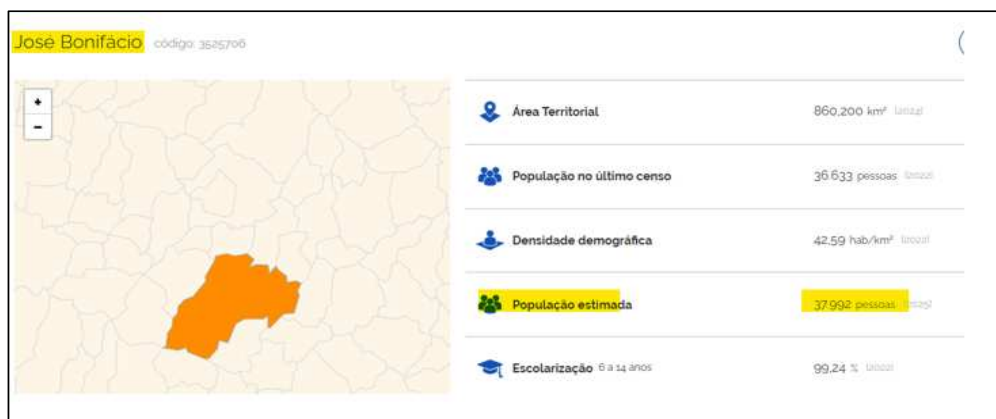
José Bonifácio código: 3525706

+
-

| | |
|---|---|
| Área Territorial | 860,200 km² [2024] |
| População no último censo | 36.633 pessoas [2022] |
| Densidade demográfica | 42,59 hab/km² [2022] |
| População estimada | 37.992 pessoas [2025] |
| Escolarização 6 a 14 anos | 99,24 % [2022] |